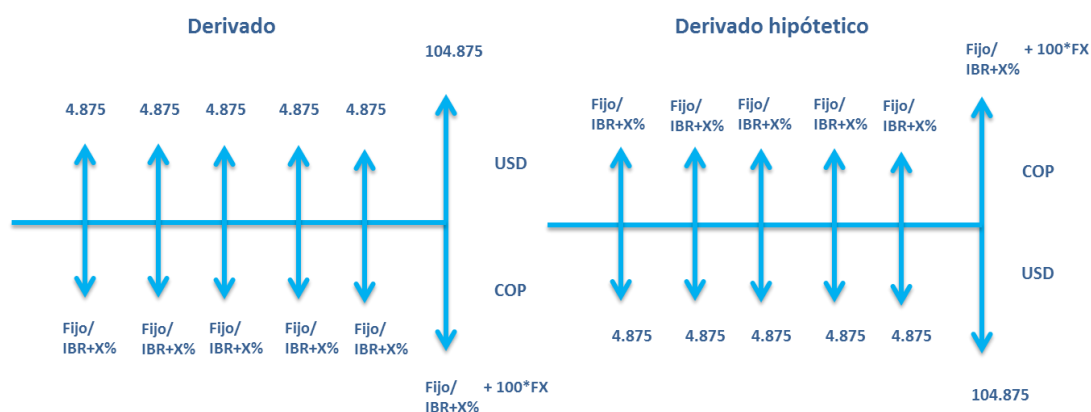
Derivado

104.875

4.875 4.875 4.875 4.875 4.875

USD

COP

Fijo/ IBR+X%

Fijo/ IBR+X%

Fijo/ IBR+X%

Fijo/ IBR+X%

Fijo/ IBR+X%

Fijo/ IBR+X% + 100*FX

Derivado hipótetico

Fijo/ IBR+X% + 100*FX

Fijo/ IBR+X%

Fijo/ IBR+X%

Fijo/ IBR+X%

Fijo/ IBR+X%

Fijo/ IBR+X%

COP

USD

4.875 4.875 4.875 4.875 4.875

104.875